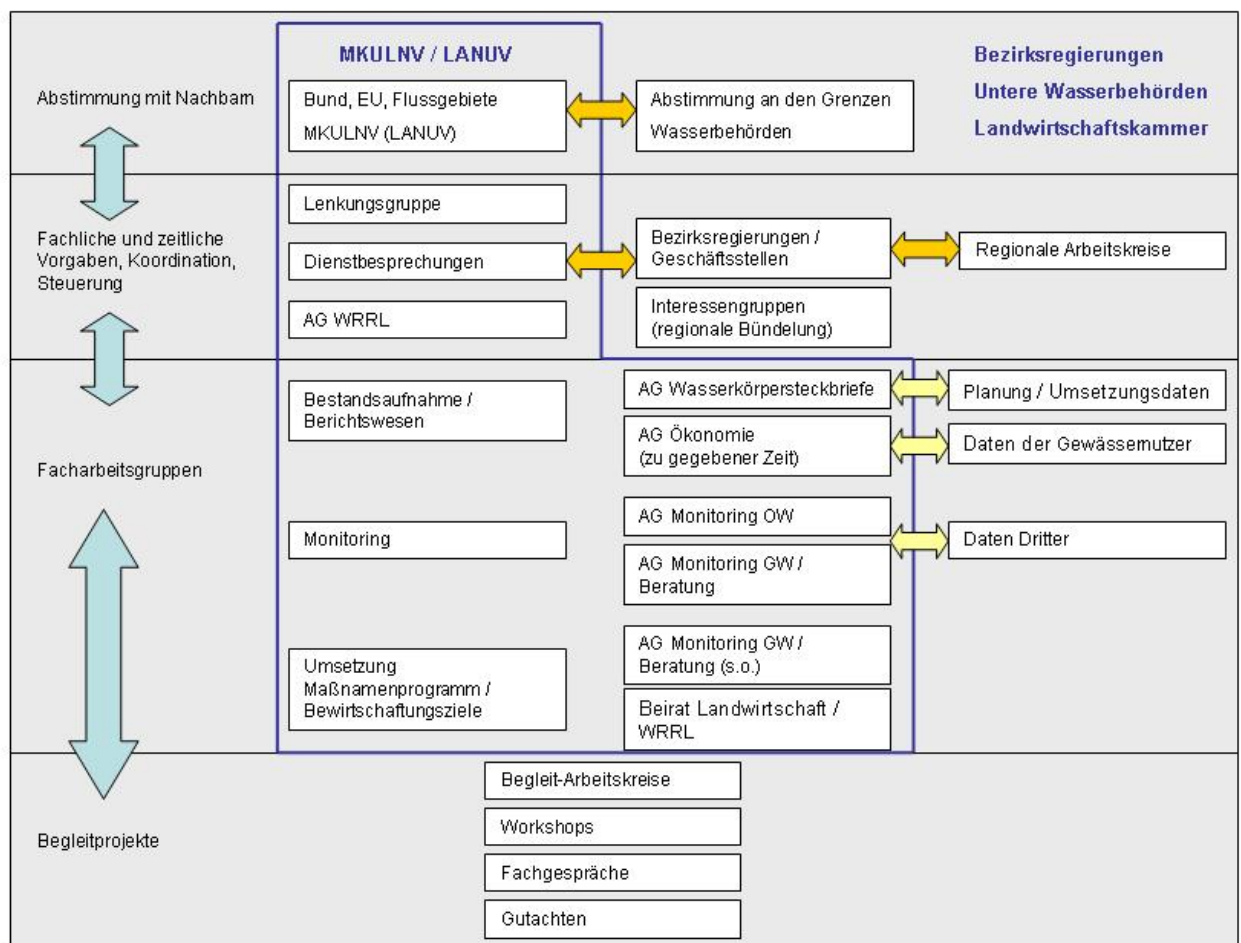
MKULNV / LANUV

Bezirksregierungen
Untere Wasserbehörden
Landwirtschaftskammer

Abstimmung mit Nachbarn

Bund, EU, Flussgebiete
MKULNV (LANUV)

Abstimmung an den Grenzen
Wasserbehörden

Fachliche und zeitliche Vorgaben, Koordination, Steuerung

Lenkungsgruppe

Dienstbesprechungen

AG WRRL

Bezirksregierungen / Geschäftsstellen

Regionale Arbeitskreise

Interessengruppen (regionale Bündelung)

Facharbeitsgruppen

Bestandsaufnahme / Berichtswesen

AG Wasserkörpersteckbriefe

Planung / Umsetzungsdaten

AG Ökonomie (zu gegebener Zeit)

Daten der Gewässernutzer

Monitoring

AG Monitoring OW

Daten Dritter

AG Monitoring GW / Beratung

Umsetzung Maßnamenprogramm / Bewirtschaftungsziele

AG Monitoring GW / Beratung (s.o.)

Beirat Landwirtschaft / WRRL

Begleitprojekte

Begleit-Arbeitskreise

Workshops

Fachgespräche

Gutachten